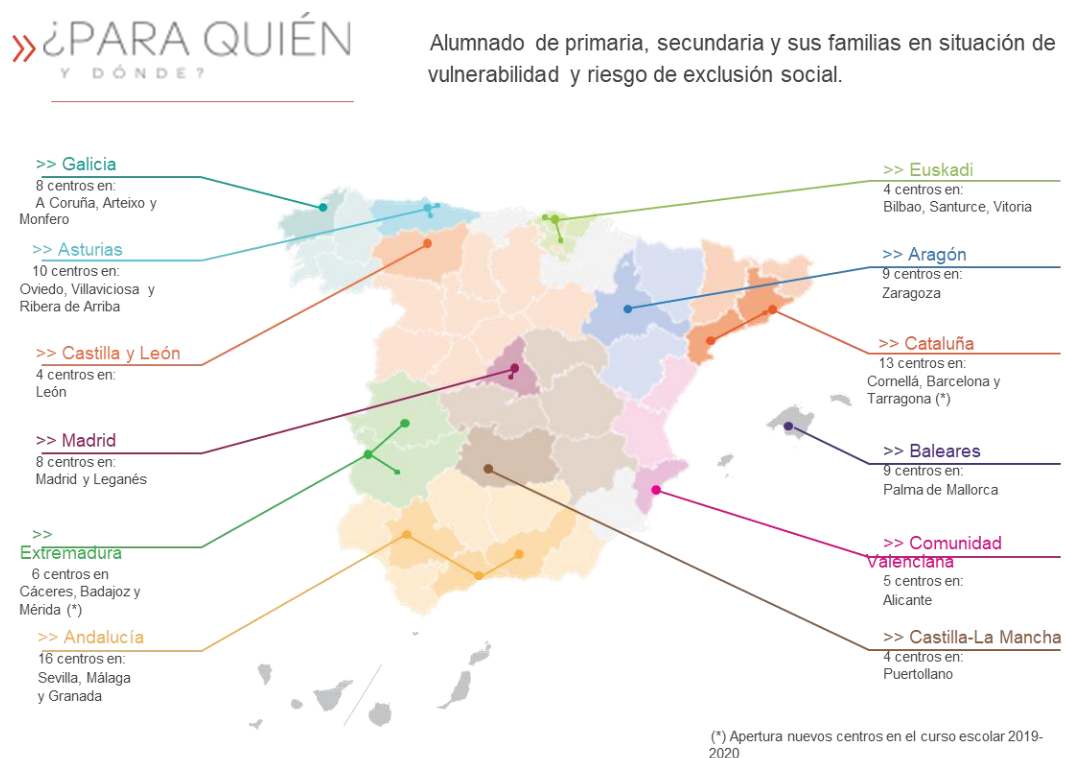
»¿PARA QUIÉN
Y DÓNDE?

Alumnado de primaria, secundaria y sus familias en situación de vulnerabilidad y riesgo de exclusión social.

>> Galicia
8 centros en:
A Coruña, Arteixo y Monfero

>> Asturias
10 centros en:
Oviedo, Villaviciosa y Ribera de Arriba

>> Castilla y León
4 centros en:
León

>> Madrid
8 centros en:
Madrid y Leganés

>> Extremadura
6 centros en
Cáceres, Badajoz y Mérida (*)

>> Andalucía
16 centros en:
Sevilla, Málaga y Granada

>> Euskadi
4 centros en:
Bilbao, Santurce, Vitoria

>> Aragón
9 centros en:
Zaragoza

>> Cataluña
13 centros en:
Cornellá, Barcelona y Tarragona (*)

>> Baleares
9 centros en:
Palma de Mallorca

>> Comunidad Valenciana
5 centros en:
Alicante

>> Castilla-La Mancha
4 centros en:
Puertollano

(*) Apertura nuevos centros en el curso escolar 2019-2020